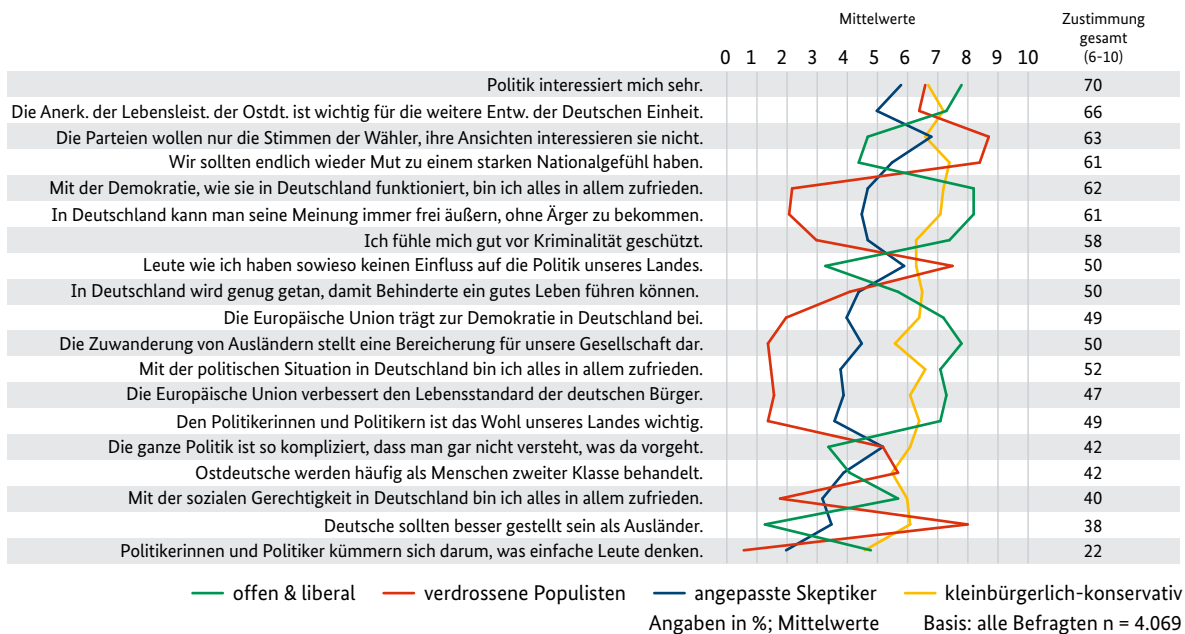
Mittelwerte

Zustimmung gesamt (6-10)

0 1 2 3 4 5 6 7 8 9 10

| | |
|---|---|
| Politik interessiert mich sehr. | 70 |
| Die Anerk. der Lebensleist. der Ostdt. ist wichtig für die weitere Entw. der Deutschen Einheit. | 66 |
| Die Parteien wollen nur die Stimmen der Wähler, ihre Ansichten interessieren sie nicht. | 63 |
| Wir sollten endlich wieder Mut zu einem starken Nationalgefühl haben. | 61 |
| Mit der Demokratie, wie sie in Deutschland funktioniert, bin ich alles in allem zufrieden. | 62 |
| In Deutschland kann man seine Meinung immer frei äußern, ohne Ärger zu bekommen. | 61 |
| Ich fühle mich gut vor Kriminalität geschützt. | 58 |
| Leute wie ich haben sowieso keinen Einfluss auf die Politik unseres Landes. | 50 |
| In Deutschland wird genug getan, damit Behinderte ein gutes Leben führen können. | 50 |
| Die Europäische Union trägt zur Demokratie in Deutschland bei. | 49 |
| Die Zuwanderung von Ausländern stellt eine Bereicherung für unsere Gesellschaft dar. | 50 |
| Mit der politischen Situation in Deutschland bin ich alles in allem zufrieden. | 52 |
| Die Europäische Union verbessert den Lebensstandard der deutschen Bürger. | 47 |
| Den Politikerinnen und Politikern ist das Wohl unseres Landes wichtig. | 49 |
| Die ganze Politik ist so kompliziert, dass man gar nicht versteht, was da vorgeht. | 42 |
| Ostdeutsche werden häufig als Menschen zweiter Klasse behandelt. | 42 |
| Mit der sozialen Gerechtigkeit in Deutschland bin ich alles in allem zufrieden. | 40 |
| Deutsche sollten besser gestellt sein als Ausländer. | 38 |
| Politikerinnen und Politiker kümmern sich darum, was einfache Leute denken. | 22 |

offen & liberal   verdrossene Populisten   angepasste Skeptiker   kleinbürgerlich-konservativ

Angaben in %; Mittelwerte   Basis: alle Befragten n = 4.069